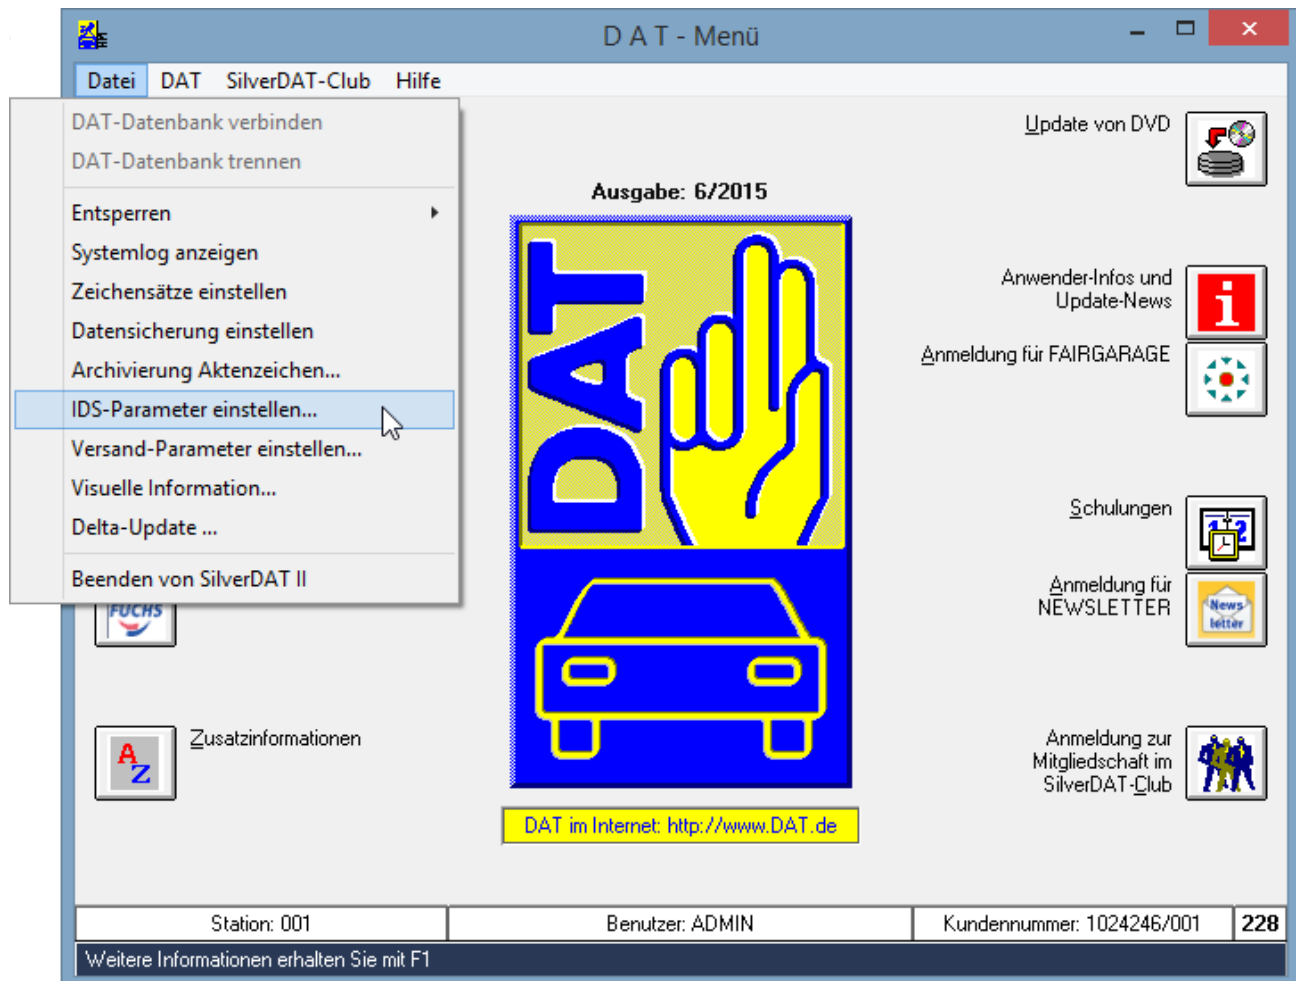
D A T - Menü

Datei DAT SilverDAT-Club Hilfe

DAT-Datenbank verbinden
DAT-Datenbank trennen
Entsperren
Systemlog anzeigen
Zeichensätze einstellen
Datensicherung einstellen
Archivierung Aktenzeichen...
IDS-Parameter einstellen...
Versand-Parameter einstellen...
Visuelle Information...
Delta-Update ...
Beenden von SilverDAT II

Ausgabe: 6/2015

DAT

Update von DVD

Anwender-Infos und Update-News

Anmeldung für FAIRGARAGE

Schulungen

Anmeldung für NEWSLETTER

News letter

FUCHS

Zusatzinformationen

Anmeldung zur Mitgliedschaft im SilverDAT-Club

DAT im Internet: http://www.DAT.de

Station: 001 | Benutzer: ADMIN | Kundennummer: 1024246/001 | 228

Weitere Informationen erhalten Sie mit F1